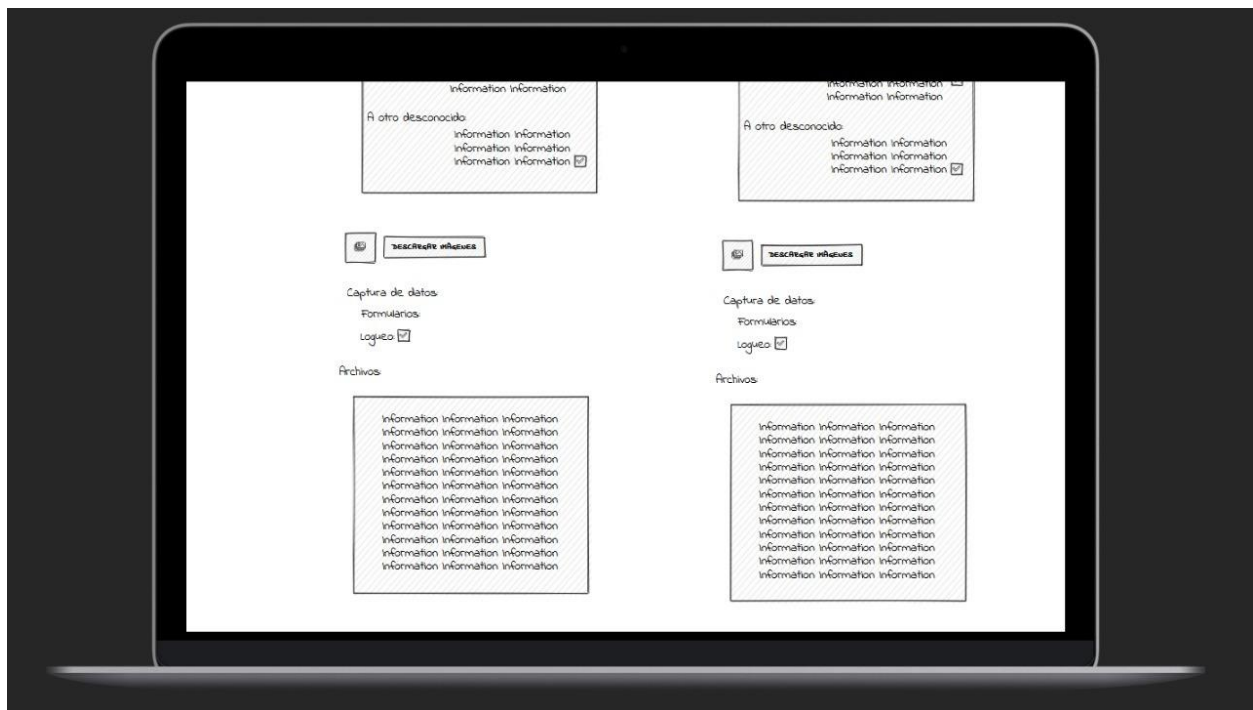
Information Information

A otro desconocido:
Information Information
Information Information
Information Information

DESCARGAR IMÁGENES

Captura de datos:
Formularios:
Logueo:

Archivos:

Information Information Information
Information Information Information
Information Information Information
Information Information Information
Information Information Information
Information Information Information
Information Information Information
Information Information Information
Information Information Information
Information Information Information
Information Information Information
Information Information Information

Information Information
Information Information

A otro desconocido:
Information Information
Information Information
Information Information

DESCARGAR IMÁGENES

Captura de datos:
Formularios:
Logueo:

Archivos:

Information Information Information
Information Information Information
Information Information Information
Information Information Information
Information Information Information
Information Information Information
Information Information Information
Information Information Information
Information Information Information
Information Information Information
Information Information Information
Information Information Information